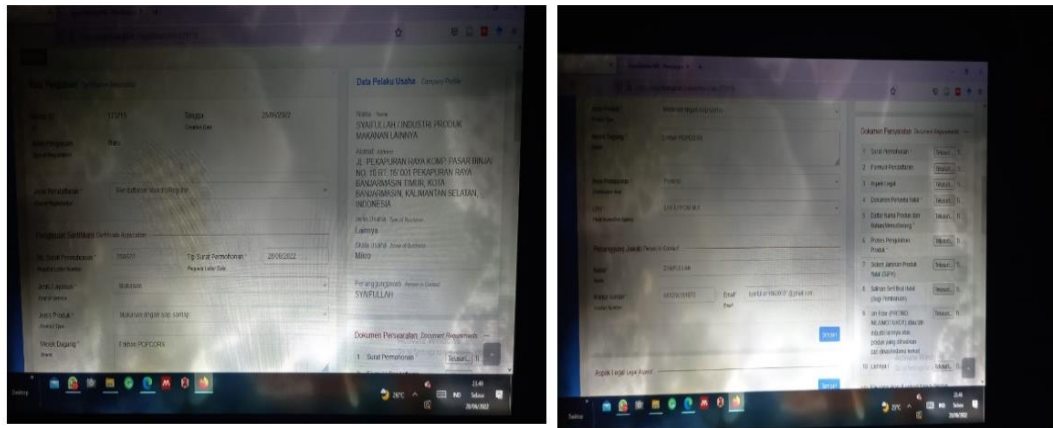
Data Pelaku Usaha Company Profile

Nama Name
SYAIFULLAH / INDUSTRI PRODUK MAKANAN LAINNYA

Alamat Address
JL. PEKAPURAN RAYA KOMP. PASAR BINJAI NO. 10 RT. 16 001 PEKAPURAN RAYA BANJARMASIN TIMUR, KOTA BANJARMASIN, KALIMANTAN SELATAN, INDONESIA

Jenis Usaha Type of Business
Lainnya

Skala Usaha Scale of Business
Mikro

Penanggungjawab Person in Contact
SYAIFULLAH

Dokumen Persyaratan Document Requirements
1 Surat Permohonan

Tanggal 29/06/2022

Pengajuan Sertifikasi Certificate Application

No. Surat Permohonan
Tgl. Surat Permohonan 29/06/2022

Jenis Produk
Merek Dagang
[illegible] POPCORN

Penanggung Jawab Person in Contact
SYAIFULLAH

Email

Simpan

Dokumen Persyaratan Document Requirements
1 Surat Permohonan
2 Formulir Pendaftaran
3 Aspek Legal
4 Dokumen Penyelia Halal
5 Daftar Nama Produk dan Bahan/Menu/Barang
6 Proses Pengolahan Produk
7 Sistem Jaminan Produk Halal (SJPH)
8 Salinan Sertifikat Halal (bagi Pembaruan)
9 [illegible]
10 Lainnya

Telusuri...

29°C
23:40
Selasa
28/06/2022